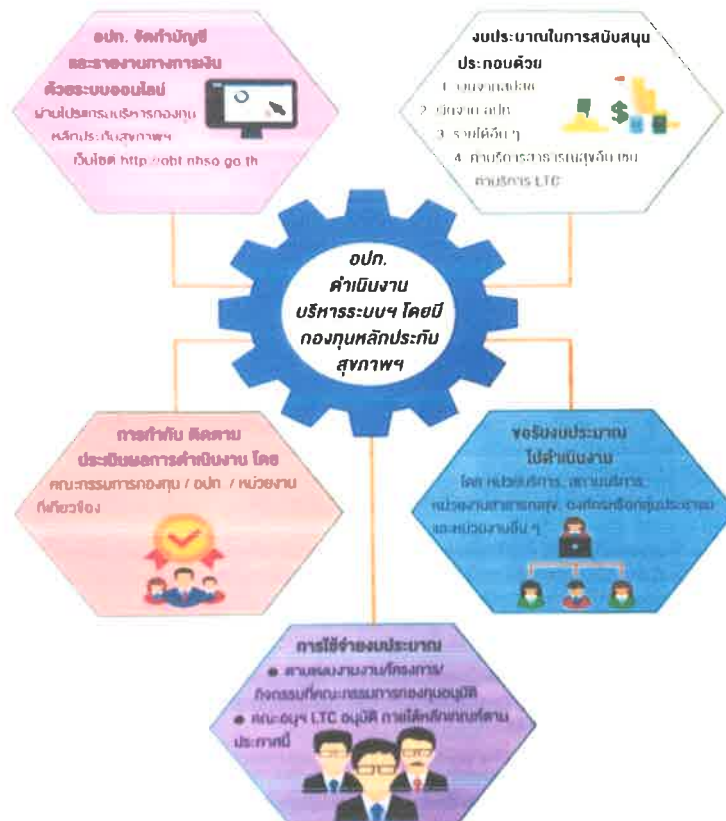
อปท. จัดทำบัญชี และรายงานทางการเงิน ด้วยระบบออนไลน์
ผ่านโปรแกรมบริหารกองทุนหลักประกันสุขภาพฯ
เว็บไซต์ http://obt.nhso.go.th

งบประมาณในการสนับสนุน ประกอบด้วย
1. เงินจาก สปสช.
2. เงินจาก อปท.
3. รายได้อื่น ๆ
4. ค่าบริการสาธารณสุขอื่น เช่น ค่าบริการ LTC

อปท. ดำเนินงาน บริหารระบบฯ โดยมี กองทุนหลักประกัน สุขภาพฯ

การกำกับ ติดตาม ประเมินผลการดำเนินงาน โดย
คณะกรรมการกองทุน / อปท. / หน่วยงานที่เกี่ยวข้อง

ขอรับงบประมาณ ไปดำเนินงาน
โดย หน่วยบริการ, สถานบริการ, หน่วยงานสาธารณสุข, องค์กรหรือกลุ่มประชาชน และหน่วยงานอื่น ๆ

การใช้จ่ายงบประมาณ
● ตามแผนงาน/โครงการ/กิจกรรมที่คณะกรรมการกองทุนอนุมัติ
● คณะอนุฯ LTC อนุมัติ ภายใต้หลักเกณฑ์ตามประกาศนี้